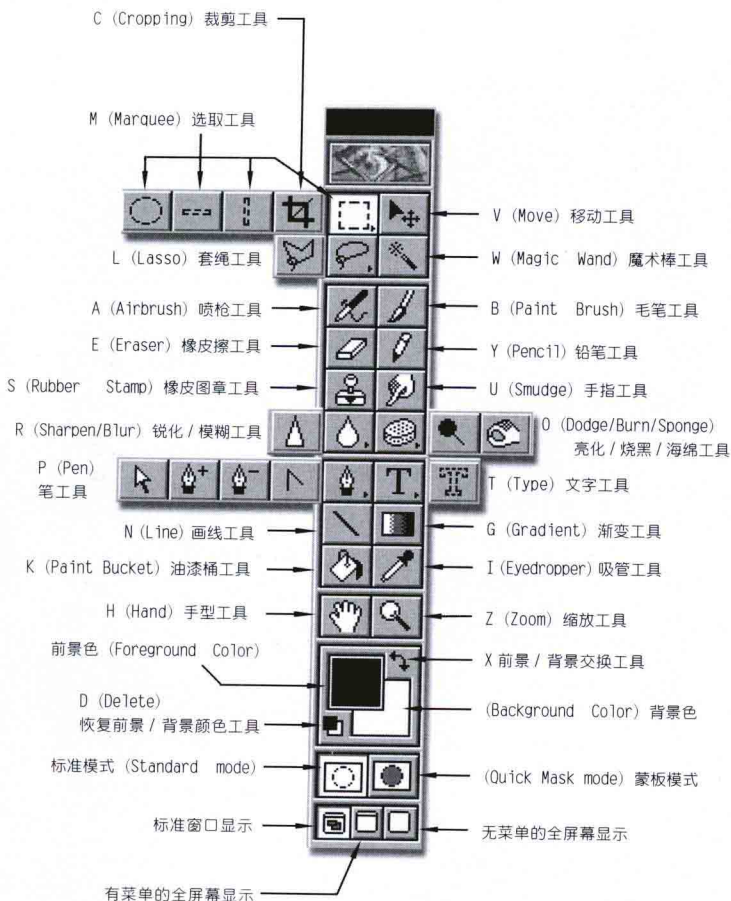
C (Cropping) 裁剪工具

M (Marquee) 选取工具

V (Move) 移动工具

L (Lasso) 套绳工具

W (Magic Wand) 魔术棒工具

A (Airbrush) 喷枪工具

B (Paint Brush) 毛笔工具

E (Eraser) 橡皮擦工具

Y (Pencil) 铅笔工具

S (Rubber Stamp) 橡皮图章工具

U (Smudge) 手指工具

R (Sharpen/Blur) 锐化 / 模糊工具

O (Dodge/Burn/Sponge) 亮化 / 烧黑 / 海绵工具

P (Pen) 笔工具

T (Type) 文字工具

N (Line) 画线工具

G (Gradient) 渐变工具

K (Paint Bucket) 油漆桶工具

I (Eyedropper) 吸管工具

H (Hand) 手型工具

Z (Zoom) 缩放工具

前景色 (Foreground Color)

X 前景 / 背景交换工具

D (Delete) 恢复前景 / 背景颜色工具

(Background Color) 背景色

标准模式 (Standard mode)

(Quick Mask mode) 蒙板模式

标准窗口显示

无菜单的全屏幕显示

有菜单的全屏幕显示